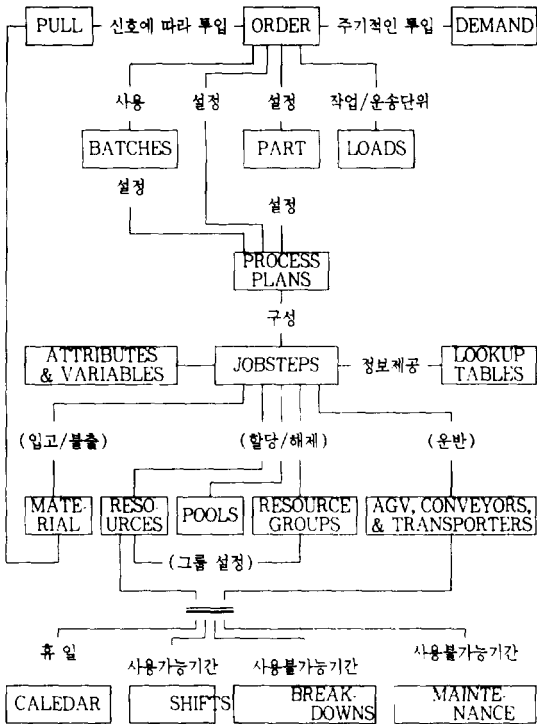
PULL
신호에 따라 투입
ORDER
주기적인 투입
DEMAND

사용
설정
설정
작업/운송단위

BATCHES
PART
LOADS

설정
설정

PROCESS PLANS

구성

ATTRIBUTES & VARIABLES
JOBSTEPS
정보제공
LOOKUP TABLES

(입고/불출)
(할당/해제)
(운반)

MATERIAL
RESOURCES
POOLS
RESOURCE GROUPS
AGV, CONVEYORS, & TRANSPORTERS

(그룹 설정)

휴 일
사용가능기간
사용불가능기간
사용불가능기간

CALEDAR
SHIFTS
BREAKDOWNS
MAINTENANCE